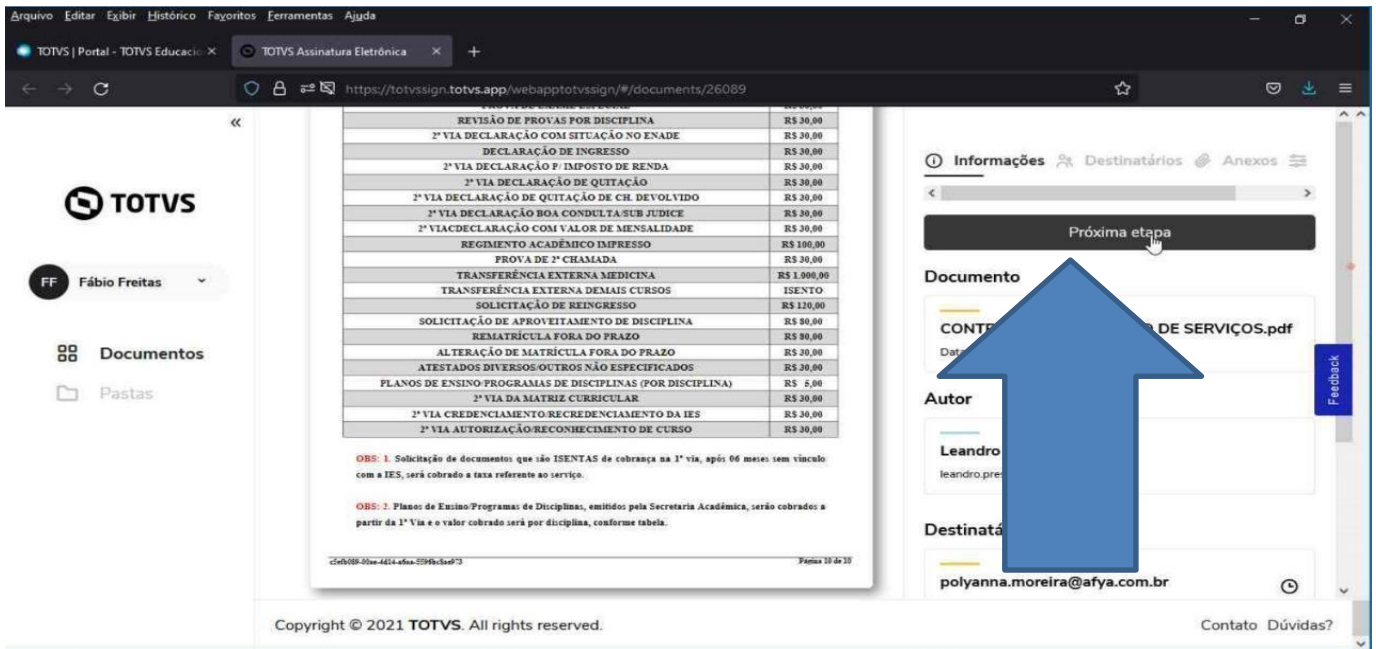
Arquivo Editar Exibir Histórico Favoritos Ferramentas Ajuda

TOTVS | Portal - TOTVS Educacio ×
TOTVS Assinatura Eletrônica ×
+

https://totvssign.totvs.app/webapptotvssign/#/documents/26089

«

TOTVS

FF Fábio Freitas

Documentos
Pastas

| | |
|---|---|
| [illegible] | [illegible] |
| REVISÃO DE PROVAS POR DISCIPLINA | R$ 30,00 |
| 2ª VIA DECLARAÇÃO COM SITUAÇÃO NO ENADE | R$ 30,00 |
| DECLARAÇÃO DE INGRESSO | R$ 30,00 |
| 2ª VIA DECLARAÇÃO P/ IMPOSTO DE RENDA | R$ 30,00 |
| 2ª VIA DECLARAÇÃO DE QUITAÇÃO | R$ 30,00 |
| 2ª VIA DECLARAÇÃO DE QUITAÇÃO DE CH. DEVOLVIDO | R$ 30,00 |
| 2ª VIA DECLARAÇÃO BOA CONDUTA/SUB JUDICE | R$ 30,00 |
| 2ª VIACDECLARAÇÃO COM VALOR DE MENSALIDADE | R$ 30,00 |
| REGIMENTO ACADÊMICO IMPRESSO | R$ 100,00 |
| PROVA DE 2ª CHAMADA | R$ 30,00 |
| TRANSFERÊNCIA EXTERNA MEDICINA | R$ 1.000,00 |
| TRANSFERÊNCIA EXTERNA DEMAIS CURSOS | ISENTO |
| SOLICITAÇÃO DE REINGRESSO | R$ 120,00 |
| SOLICITAÇÃO DE APROVEITAMENTO DE DISCIPLINA | R$ 80,00 |
| REMATRÍCULA FORA DO PRAZO | R$ 80,00 |
| ALTERAÇÃO DE MATRÍCULA FORA DO PRAZO | R$ 30,00 |
| ATESTADOS DIVERSOS/OUTROS NÃO ESPECIFICADOS | R$ 30,00 |
| PLANOS DE ENSINO/PROGRAMAS DE DISCIPLINAS (POR DISCIPLINA) | R$ 5,00 |
| 2ª VIA DA MATRIZ CURRICULAR | R$ 30,00 |
| 2ª VIA CREDENCIAMENTO/RECREDENCIAMENTO DA IES | R$ 30,00 |
| 2ª VIA AUTORIZAÇÃO/RECONHECIMENTO DE CURSO | R$ 30,00 |

OBS: 1. Solicitação de documentos que são ISENTAS de cobrança na 1ª via, após 06 meses sem vínculo com a IES, será cobrado a taxa referente ao serviço.

OBS: 2. Planos de Ensino/Programas de Disciplinas, emitidos pela Secretaria Acadêmica, serão cobrados a partir da 1ª Via e o valor cobrado será por disciplina, conforme tabela.

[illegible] Página 10 de 10

Informações Destinatários Anexos

Próxima etapa

Documento

CONTR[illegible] DE SERVIÇOS.pdf
Data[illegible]

Autor

Leandro
leandro.pres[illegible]

Destinatá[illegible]

polyanna.moreira@afya.com.br

Feedback

Copyright © 2021 TOTVS. All rights reserved.

Contato Dúvidas?